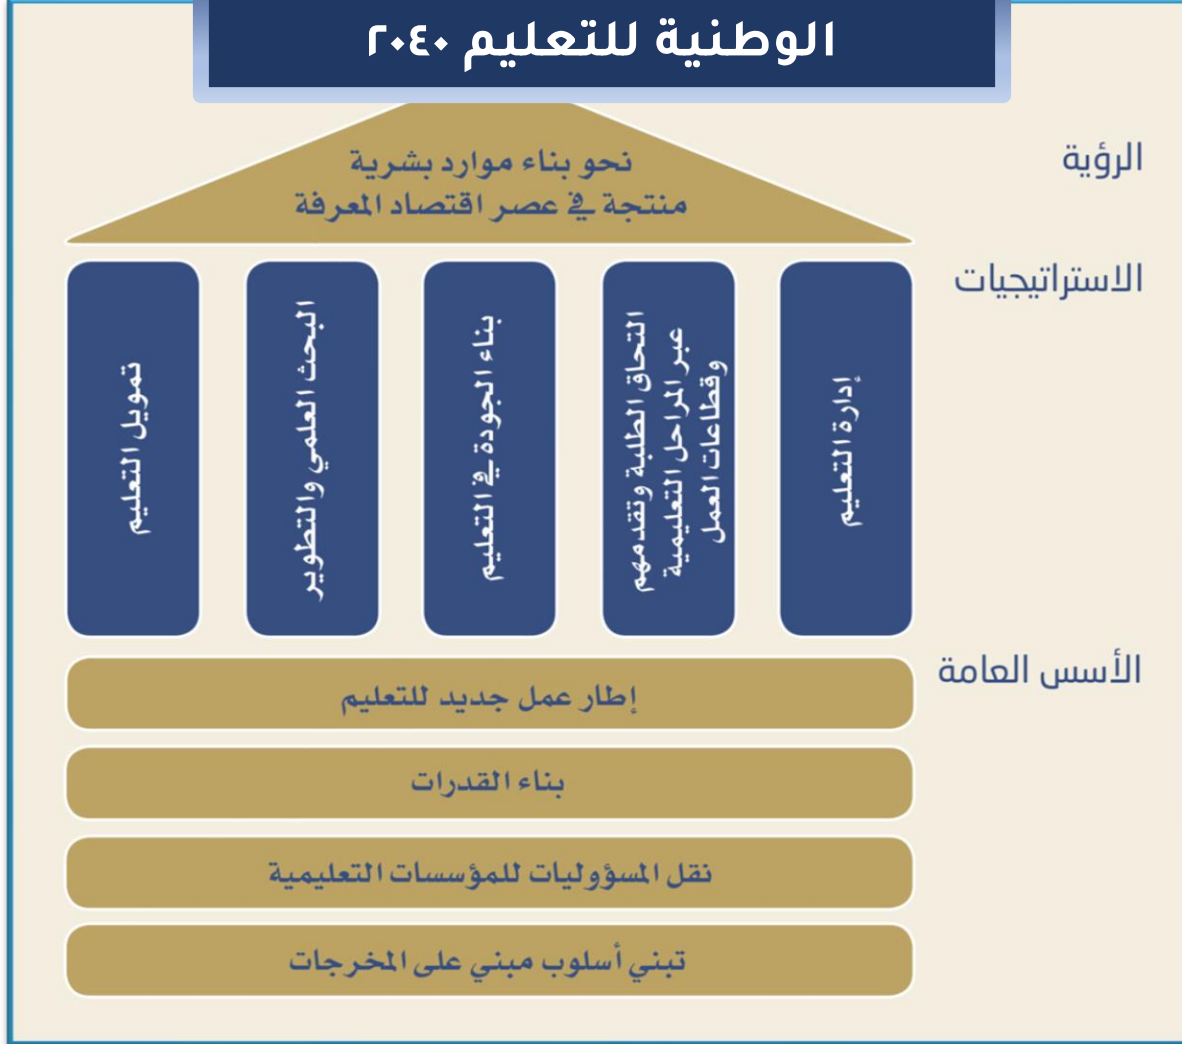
الوطنية للتعليم ٢٠٤٠

الرؤية

نحو بناء موارد بشرية منتجة في عصر اقتصاد المعرفة

الاستراتيجيات

إدارة التعليم

التحاق الطلبة وتقدمهم عبر المراحل التعليمية وقطاعات العمل

بناء الجودة في التعليم

البحث العلمي والتطوير

تمويل التعليم

الأسس العامة

إطار عمل جديد للتعليم

بناء القدرات

نقل المسؤوليات للمؤسسات التعليمية

تبني أسلوب مبني على المخرجات